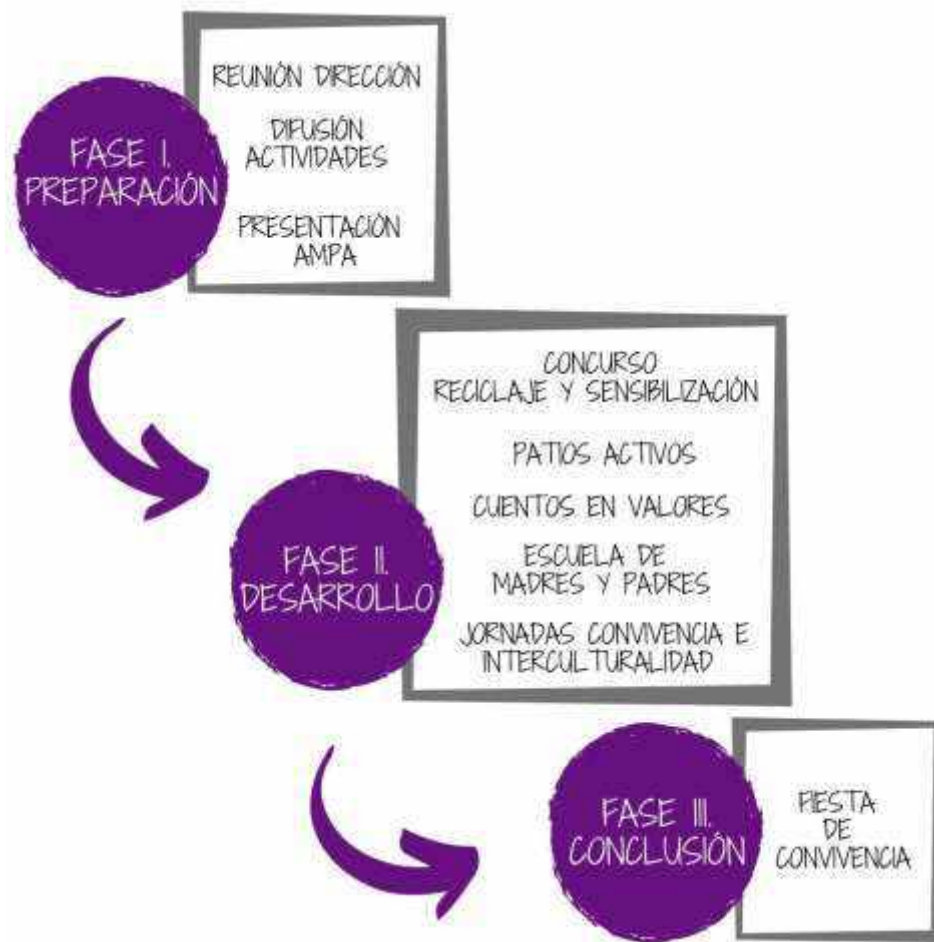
FASE I. PREPARACIÓN

REUNIÓN DIRECCIÓN

DIFUSIÓN ACTIVIDADES

PRESENTACIÓN AMPA

FASE II. DESARROLLO

CONCURSO RECICLAJE Y SENSIBILIZACIÓN

PATIOS ACTIVOS

CUENTOS EN VALORES

ESCUELA DE MADRES Y PADRES

JORNADAS CONVIVENCIA E INTERCULTURALIDAD

FASE III. CONCLUSIÓN

FIESTA DE CONVIVENCIA